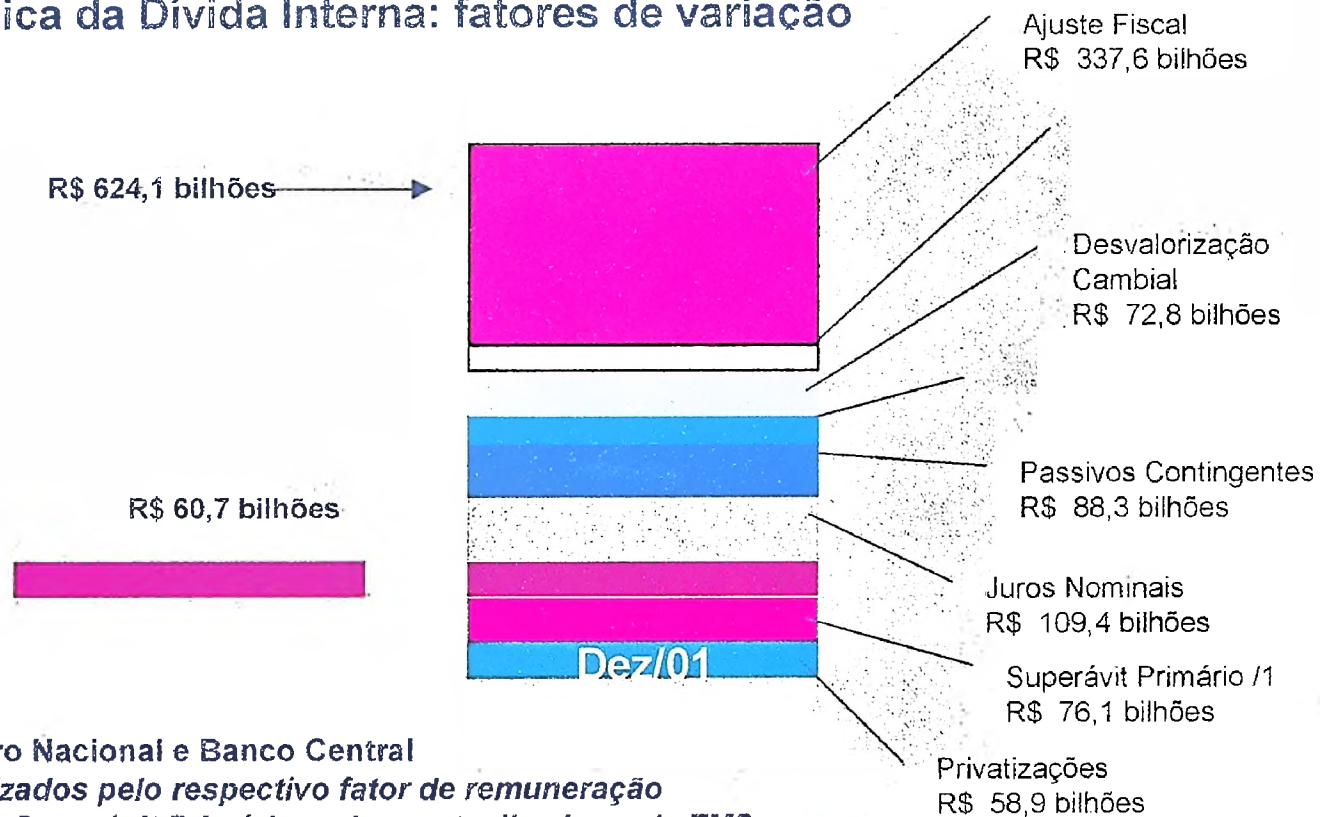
ica da Dívida Interna: fatores de variação

R$ 624,1 bilhões

R$ 60,7 bilhões

Ajuste Fiscal
R$ 337,6 bilhões

Desvalorização Cambial
R$ 72,8 bilhões

Passivos Contingentes
R$ 88,3 bilhões

Juros Nominais
R$ 109,4 bilhões

Superávit Primário /1
R$ 76,1 bilhões

Privatizações
R$ 58,9 bilhões

Dez/01

ro Nacional e Banco Central
zados pelo respectivo fator de remuneração
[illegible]